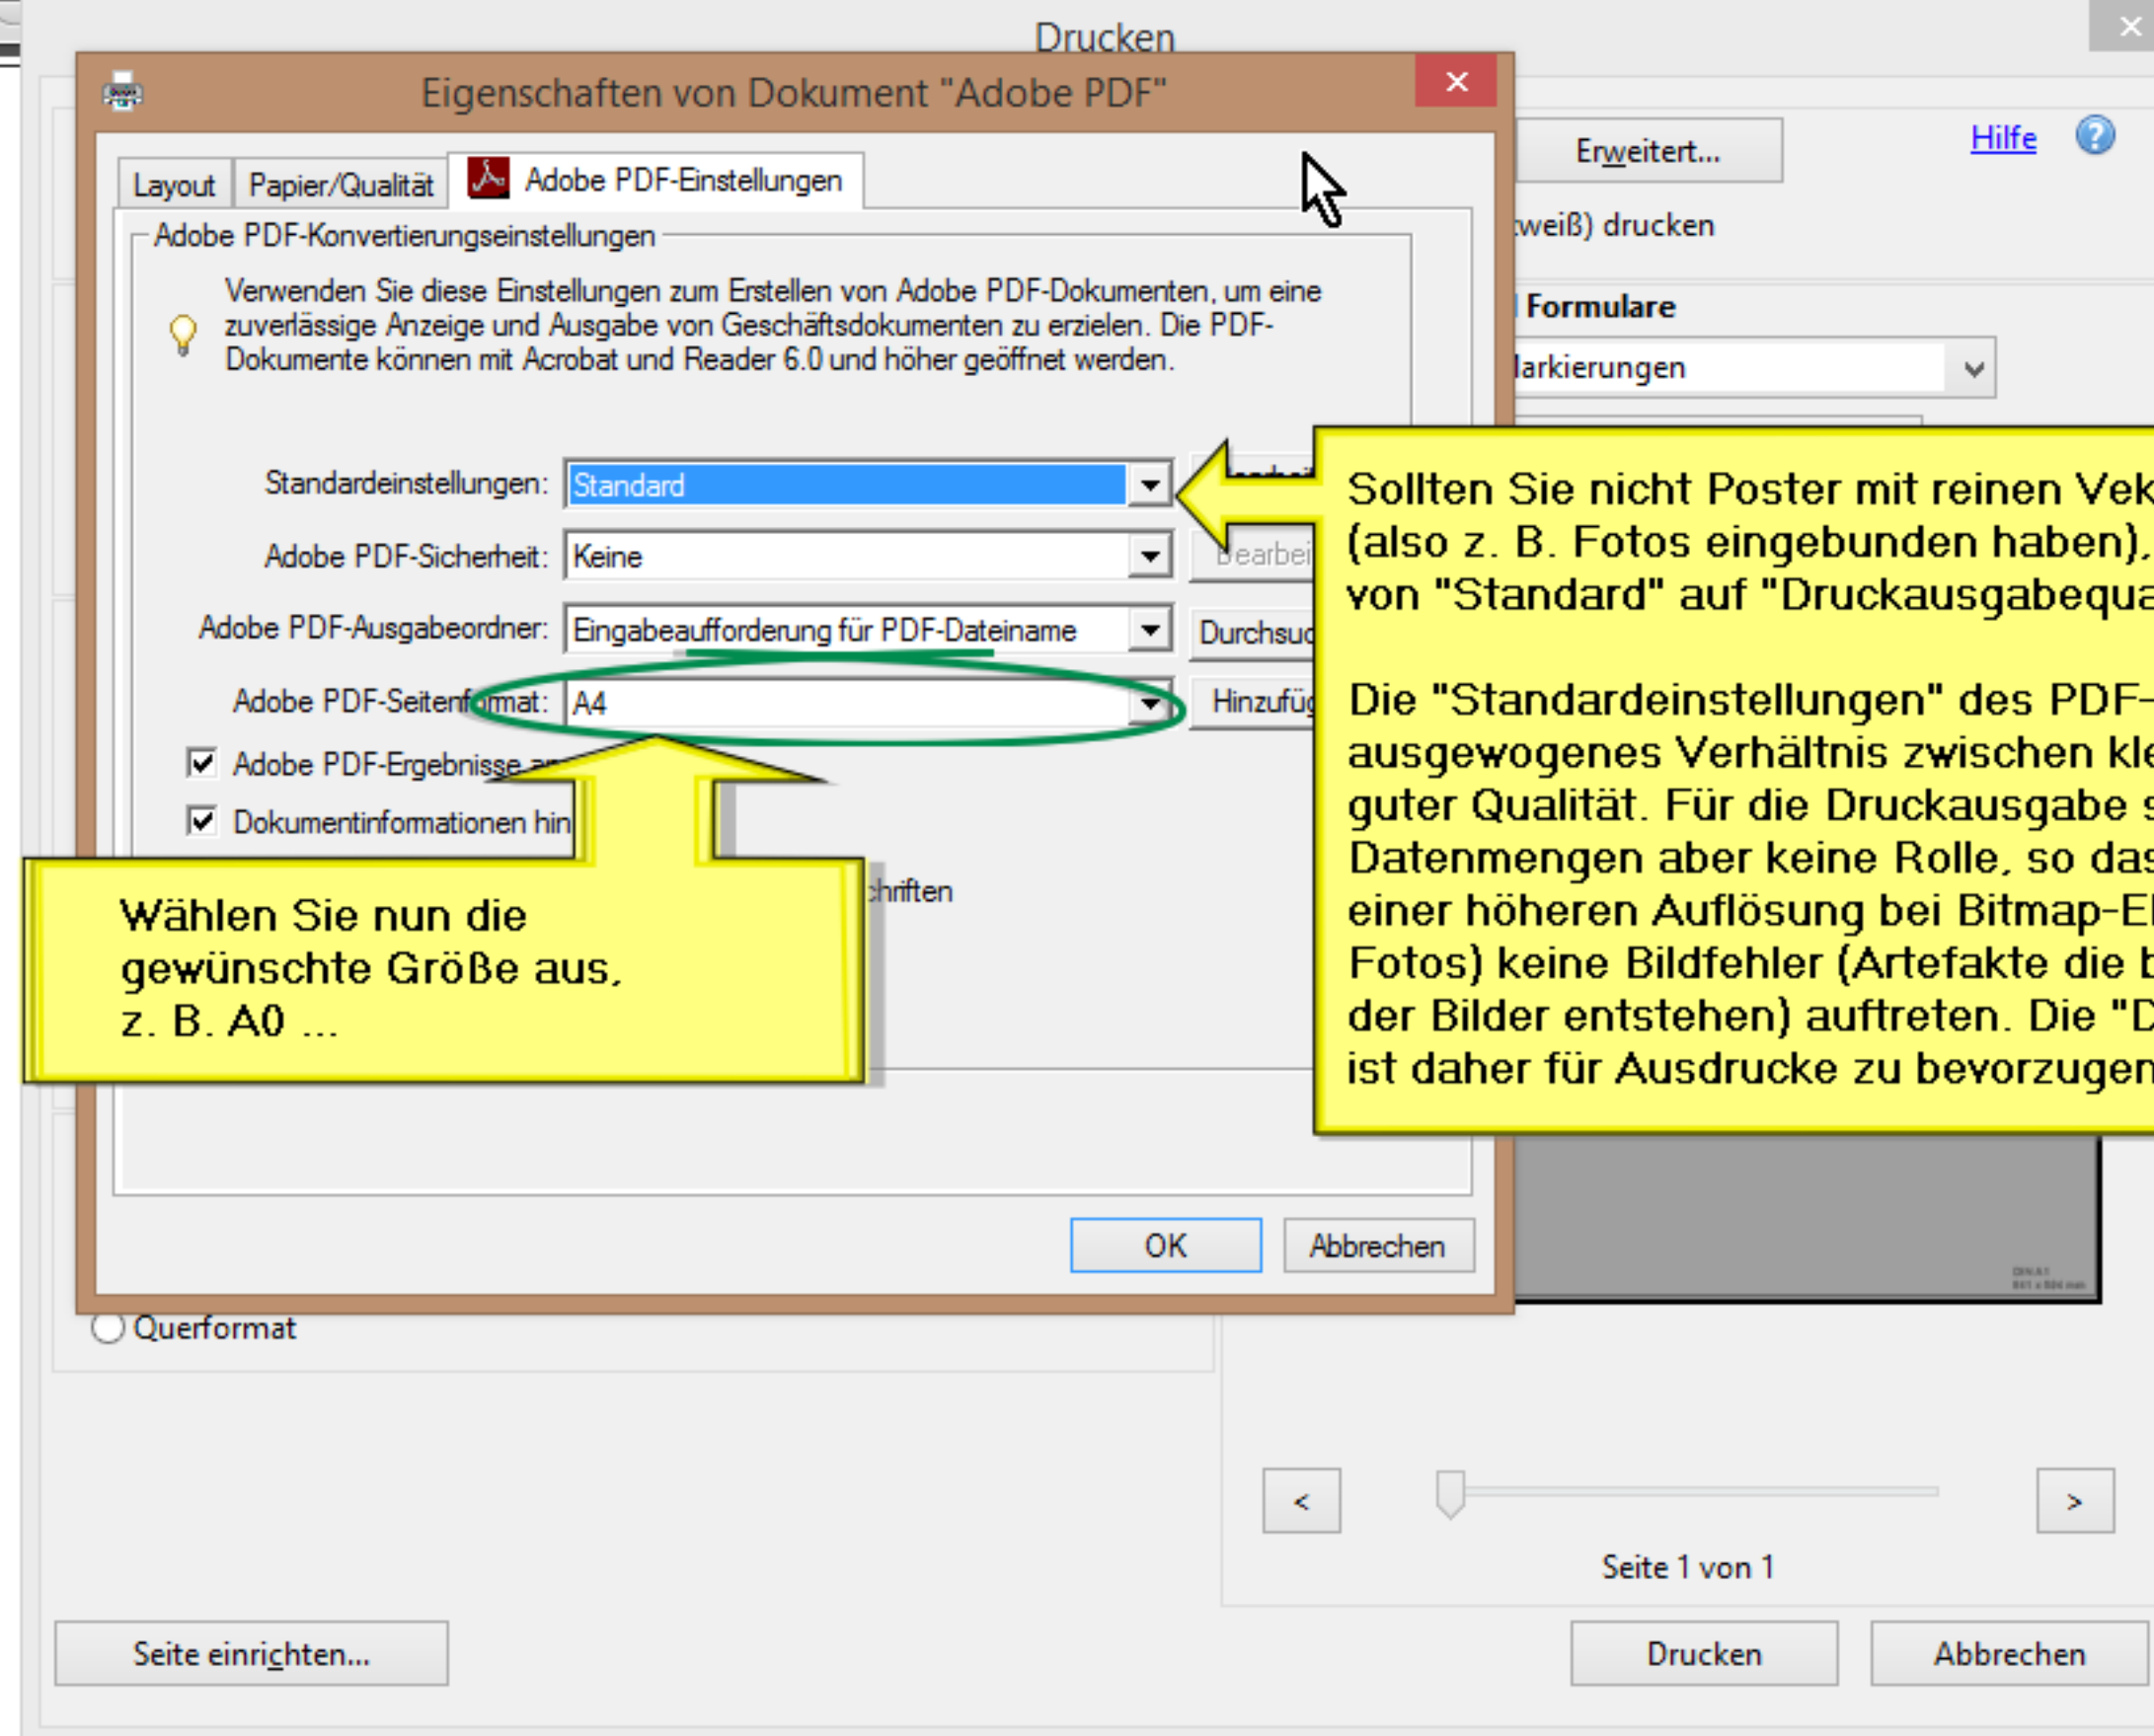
Drucken

Eigenschaften von Dokument "Adobe PDF"

Layout | Papier/Qualität | Adobe PDF-Einstellungen

Adobe PDF-Konvertierungseinstellungen

Verwenden Sie diese Einstellungen zum Erstellen von Adobe PDF-Dokumenten, um eine zuverlässige Anzeige und Ausgabe von Geschäftsdokumenten zu erzielen. Die PDF-Dokumente können mit Acrobat und Reader 6.0 und höher geöffnet werden.

Standardeinstellungen: Standard

Adobe PDF-Sicherheit: Keine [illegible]earbei

Adobe PDF-Ausgabeordner: Eingabeaufforderung für PDF-Dateiname Durchsuc

Adobe PDF-Seitenformat: A4 Hinzufüg

Adobe PDF-Ergebnisse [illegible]

Dokumentinformationen hin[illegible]

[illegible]hriften

Wählen Sie nun die gewünschte Größe aus, z. B. A0 ...

Sollten Sie nicht Poster mit reinen Vek (also z. B. Fotos eingebunden haben), von "Standard" auf "Druckausgabequa

Die "Standardeinstellungen" des PDF- ausgewogenes Verhältnis zwischen kle guter Qualität. Für die Druckausgabe s Datenmengen aber keine Rolle, so das einer höheren Auflösung bei Bitmap-El Fotos) keine Bildfehler (Artefakte die b der Bilder entstehen) auftreten. Die "D ist daher für Ausdrucke zu bevorzugen

OK Abbrechen

Erweitert...

Hilfe

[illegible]weiß) drucken

Formulare

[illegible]arkierungen

Querformat

< >

Seite 1 von 1

Seite einrichten...

Drucken

Abbrechen